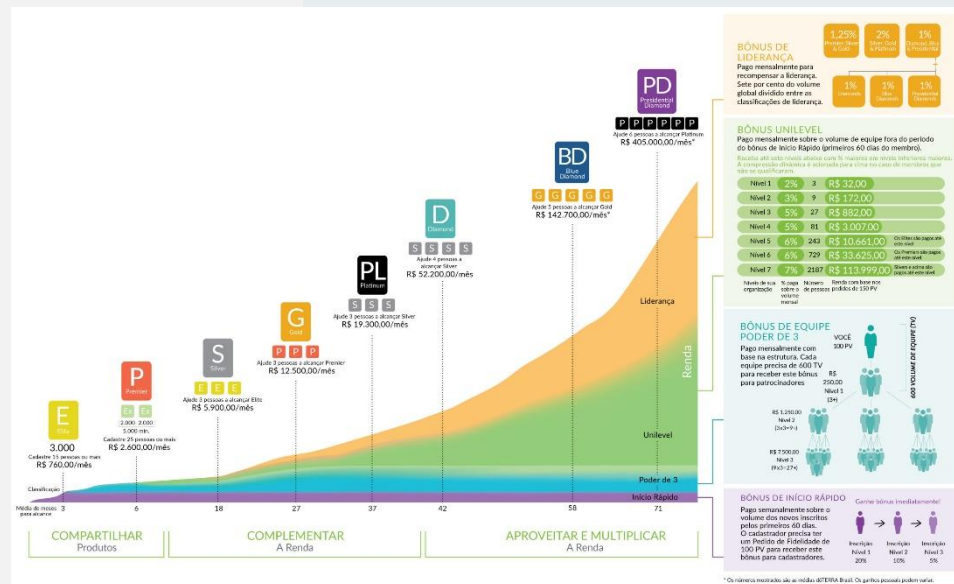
PD
Presidential Diamond
P P P P P P
Ajude 6 pessoas a alcançar Platinum
R$ 405.000,00/mês*

BD
Blue Diamond
G G G G G
Ajude 5 pessoas a alcançar Gold
R$ 142.700,00/mês*

D
Diamond
S S S S
Ajude 4 pessoas a alcançar Silver
R$ 52.200,00/mês

PL
Platinum
S S S
Ajude 3 pessoas a alcançar Silver
R$ 19.300,00/mês

G
Gold
P P P
Ajude 3 pessoas a alcançar Premier
R$ 12.500,00/mês

S
Silver
E E E
Ajude 3 pessoas a alcançar Elite
R$ 5.900,00/mês

P
Premier
Ex Ex
2.000 2.000
5.000 min.
Cadastre 25 pessoas ou mais
R$ 2.600,00/mês

E
Elite
3.000
Cadastre 15 pessoas ou mais
R$ 760,00/mês

Classificação
Média de meses para alcance 3 6 18 27 37 42 58 71

Liderança
Renda
Unilevel
Poder de 3
Início Rápido

COMPARTILHAR
Produtos
COMPLEMENTAR
A Renda
APROVEITAR E MULTIPLICAR
A Renda

BÔNUS DE LIDERANÇA
Pago mensalmente para recompensar a liderança. Sete por cento do volume global dividido entre as classificações de liderança.
1,25% Premier, Silver & Gold
2% Silver, Gold & Platinum
1% Diamond, Blue & Presidential
1% Diamond
1% Blue Diamond
1% Presidential Diamond

BÔNUS UNILEVEL
Pago mensalmente sobre o volume de equipe fora do período do bônus de Início Rápido (primeiros 60 dias do membro).
Receba até seis níveis abaixo com % maiores em níveis inferiores maiores. A compressão dinâmica é ativada para ativar no caso de membros que não se qualificarem.

| Nível 1 | 2% | 3 | R$ 32,00 | |
|---|---|---|---|---|
| Nível 2 | 3% | 9 | R$ 172,00 | |
| Nível 3 | 5% | 27 | R$ 882,00 | |
| Nível 4 | 5% | 81 | R$ 3.007,00 | |
| Nível 5 | 6% | 243 | R$ 10.661,00 | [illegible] |
| Nível 6 | 6% | 729 | R$ 33.625,00 | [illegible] |
| Nível 7 | 7% | 2187 | R$ 113.999,00 | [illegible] |

Níveis de sua organização
% paga sobre o volume mensal
Número de pessoas
Renda com base nos pedidos de 100 PV

BÔNUS DE EQUIPE PODER DE 3
Pago mensalmente com base na estrutura. Cada equipe precisa de 600 TV para receber este bônus para patrocinadores
VOCÊ 100 PV
600 VOLUME DE EQUIPE (TV)
R$ 250,00 Nível 1 (3+)
R$ 1.250,00 Nível 2 (3x3=9+)
R$ 7.500,00 Nível 3 (9x3=27+)

BÔNUS DE INÍCIO RÁPIDO
Pago semanalmente sobre o volume dos novos inscritos pelos primeiros 60 dias. O cadastrador precisa ter um Pedido de Fidelidade de 100 PV para receber este bônus para cadastradores.
Ganhe bônus imediatamente!
Inscrição Nível 1 20%
Inscrição Nível 2 10%
Inscrição Nível 3 5%

* Os números mostrados são as médias dōTERRA Brasil. Os ganhos possíveis podem variar.